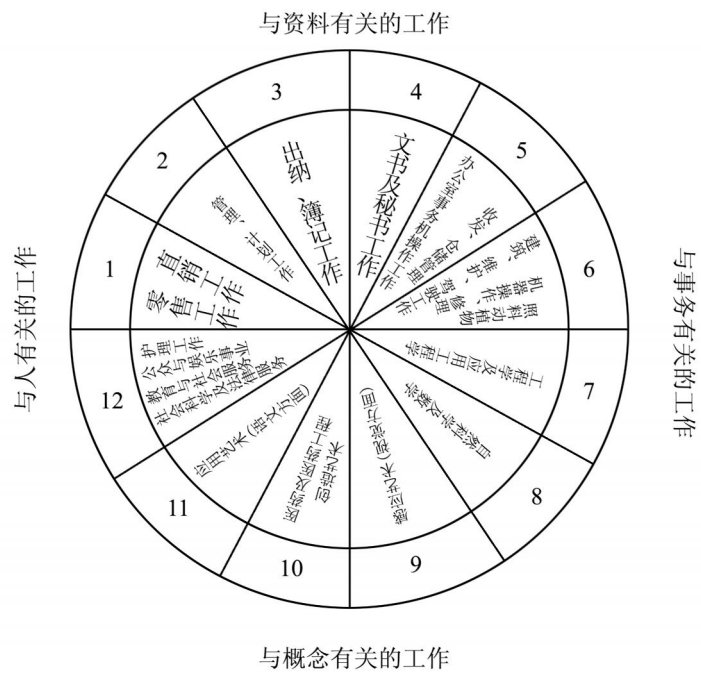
与资料有关的工作

与事务有关的工作

与概念有关的工作

与人有关的工作

1
2
3
4
5
6
7
8
9
10
11
12

营销工作
零售工作

管理、行政工作

出纳、簿记工作

文书及秘书工作

办公室事务机操作工作

收发、仓储管理

建筑、维护、修理

机器操作、驾驶工作

照料动植物

工程学及应用工程学

自然科学及数学

医学技术(非医生)

医学(医生)及自然科学

社会科学及法律工作

应用艺术(美术、文艺)

护理、公众与社会服务工作
教育与社会服务工作
娱乐与社会服务工作